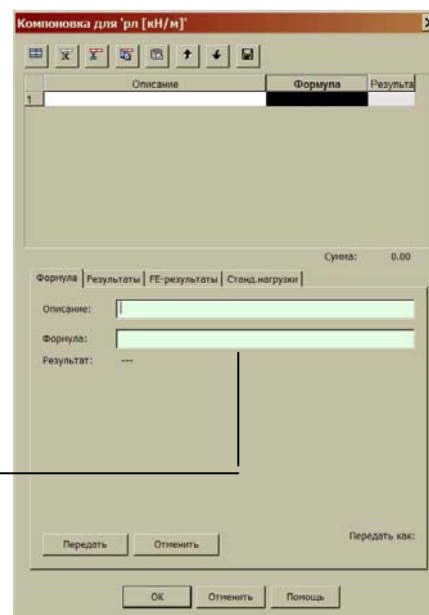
Компоновка для 'pл [кН/м]'

| | Описание | Формула | Результа |
|---|---|---|---|
| 1 | | | |

Сумма: 0.00

Формула | Результаты | FE-результаты | Станд.нагрузки

Описание:

Формула:

Результат: ---

Передать | Отменить

Передать как:

OK | Отменить | Помощь